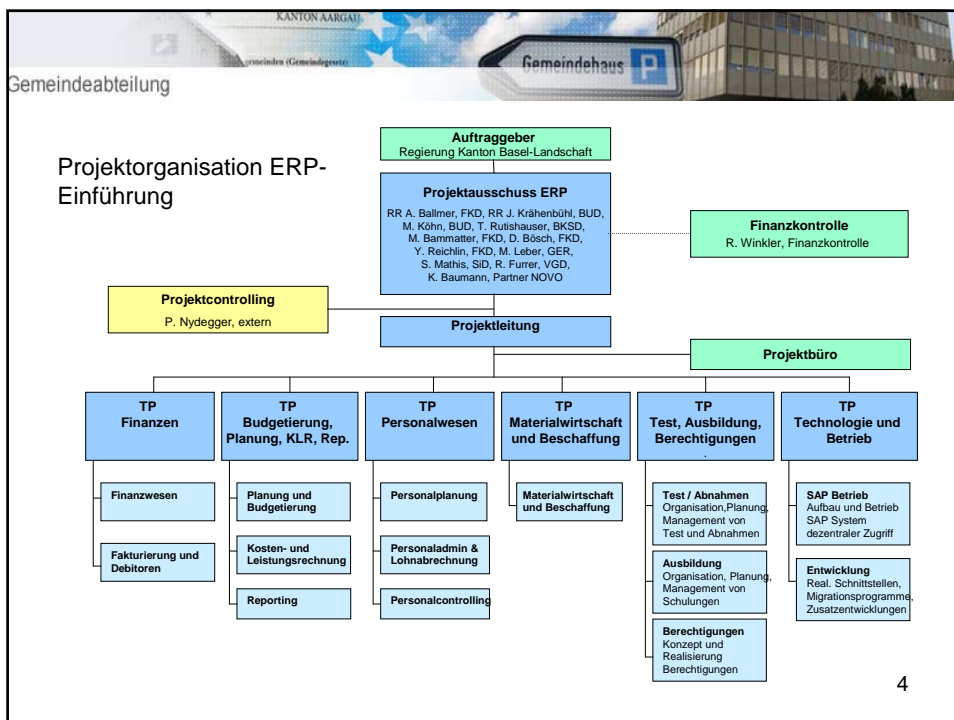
KANTON AARGAU

Gemeinden (Gemeindegesetz)

Gemeindehaus P

Gemeindeabteilung

Projektorganisation ERP-Einführung

**Auftraggeber**
Regierung Kanton Basel-Landschaft

**Projektausschuss ERP**
RR A. Ballmer, FKD, RR J. Krähenbühl, BUD, M. Köhn, BUD, T. Rutishauser, BKSD, M. Bammatter, FKD, D. Bösch, FKD, Y. Reichlin, FKD, M. Leber, GER, S. Mathis, SiD, R. Furrer, VGD, K. Baumann, Partner NOVO

**Finanzkontrolle**
R. Winkler, Finanzkontrolle

**Projektcontrolling**
P. Nydegger, extern

**Projektleitung**

**Projektbüro**

**TP Finanzen**
Finanzwesen
Fakturierung und Debitoren

**TP Budgetierung, Planung, KLR, Rep.**
Planung und Budgetierung
Kosten- und Leistungsrechnung
Reporting

**TP Personalwesen**
Personalplanung
Personaladmin & Lohnabrechnung
Personalcontrolling

**TP Materialwirtschaft und Beschaffung**
Materialwirtschaft und Beschaffung

**TP Test, Ausbildung, Berechtigungen**
**Test / Abnahmen**
Organisation,Planung, Management von Test und Abnahmen
**Ausbildung**
Organisation, Planung, Management von Schulungen
**Berechtigungen**
Konzept und Realisierung Berechtigungen

**TP Technologie und Betrieb**
**SAP Betrieb**
Aufbau und Betrieb SAP System dezentraler Zugriff
**Entwicklung**
Real. Schnittstellen, Migrationsprogramme, Zusatzentwicklungen

4